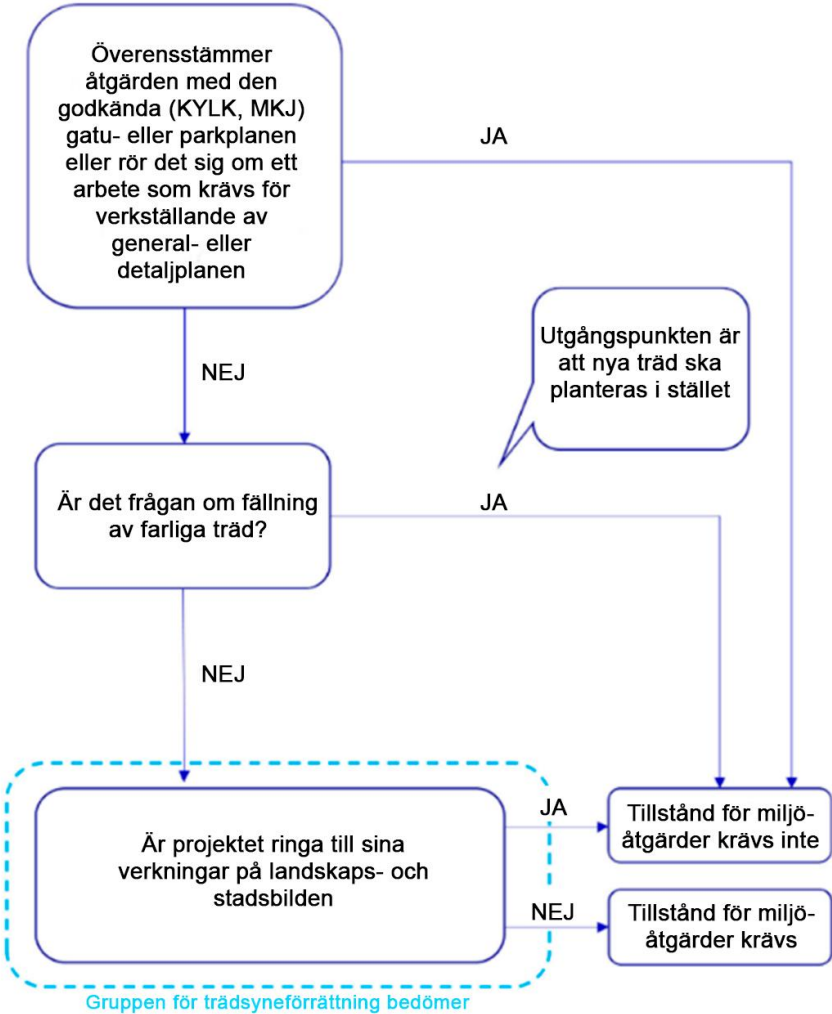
Överensstämmer åtgärden med den godkända (KYLK, MKJ) gatu- eller parkplanen eller rör det sig om ett arbete som krävs för verkställande av general- eller detaljplanen

JA

NEJ

Utgångspunkten är att nya träd ska planteras i stället

Är det frågan om fällning av farliga träd?

JA

NEJ

Är projektet ringa till sina verkningar på landskaps- och stadsbilden

JA

Tillstånd för miljöåtgärder krävs inte

NEJ

Tillstånd för miljöåtgärder krävs

Gruppen för trädsyneförrättning bedömer